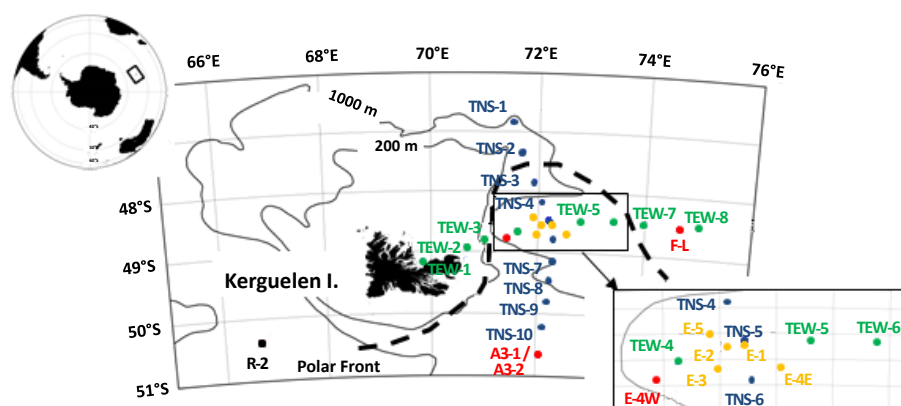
66°E
68°E
70°E
72°E
74°E
76°E
1000 m
200 m
TNS-1
TNS-2
TNS-3
TNS-4
TEW-5
TEW-7
TEW-8
48°S
TEW-3
TEW-2
TEW-1
F-L
49°S
Kerguelen I.
TNS-7
TNS-8
TNS-9
TNS-10
50°S
A3-1 / A3-2
R-2
Polar Front
51°S
TNS-4
E-5
TNS-5
TEW-5
TEW-6
TEW-4
E-2
E-1
E-3
E-4E
E-4W
TNS-6